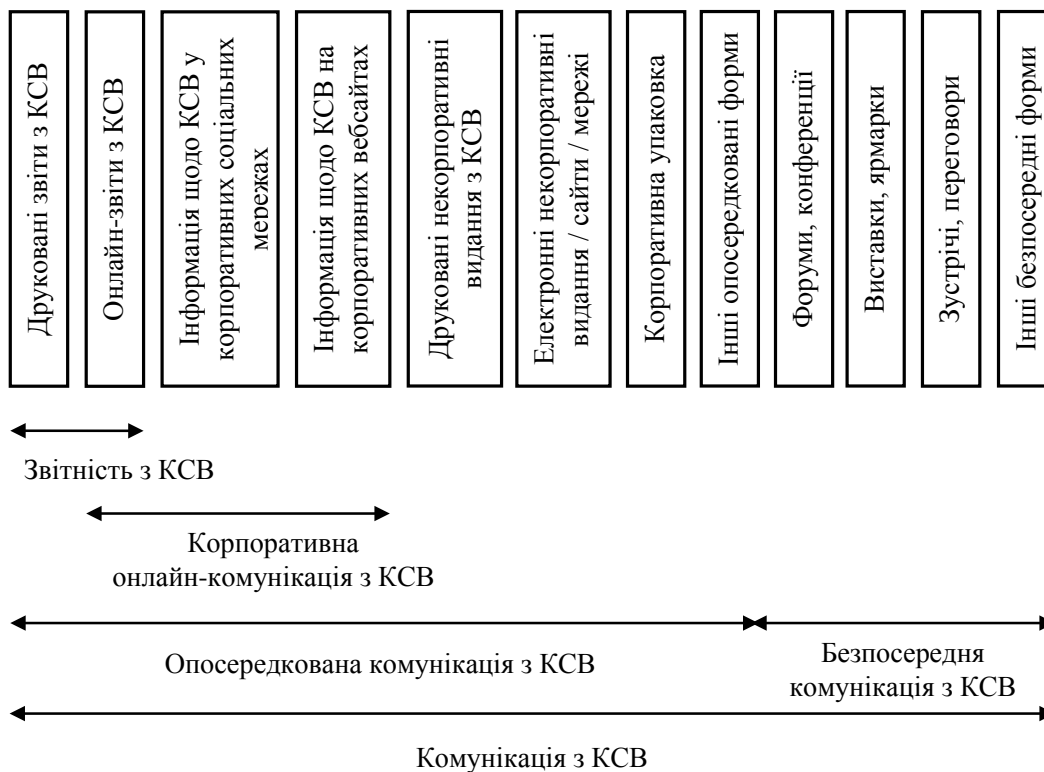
Друковані звіти з КСВ

Онлайн-звіти з КСВ

Інформація щодо КСВ у корпоративних соціальних мережах

Інформація щодо КСВ на корпоративних вебсайтах

Друковані некорпоративні видання з КСВ

Електронні некорпоративні видання / сайти / мережі

Корпоративна упаковка

Інші опосередковані форми

Форуми, конференції

Виставки, ярмарки

Зустрічі, переговори

Інші безпосередні форми

Звітність з КСВ

Корпоративна онлайн-комунікація з КСВ

Опосередкована комунікація з КСВ

Безпосередня комунікація з КСВ

Комунікація з КСВ